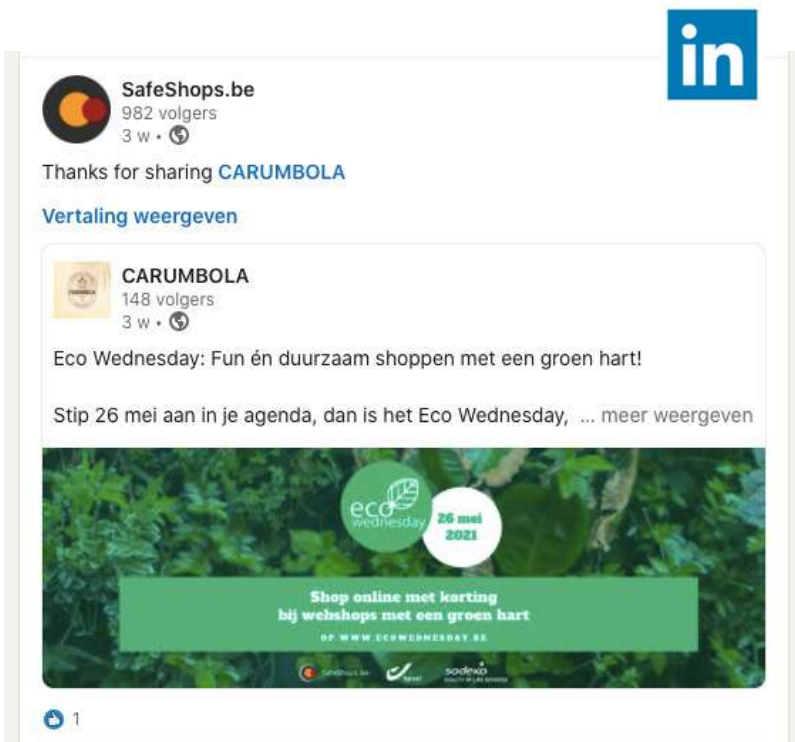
in

SafeShops.be
982 volgers
3 w •

Thanks for sharing CARUMBOLA

Vertaling weergeven

CARUMBOLA
148 volgers
3 w •

Eco Wednesday: Fun én duurzaam shoppen met een groen hart!

Stip 26 mei aan in je agenda, dan is het Eco Wednesday, ... meer weergeven

eco wednesday

26 mei 2021

Shop online met korting bij webshops met een groen hart

OP WWW.ECOWEDNESDAY.BE

SafeShops.be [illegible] sodexo

1